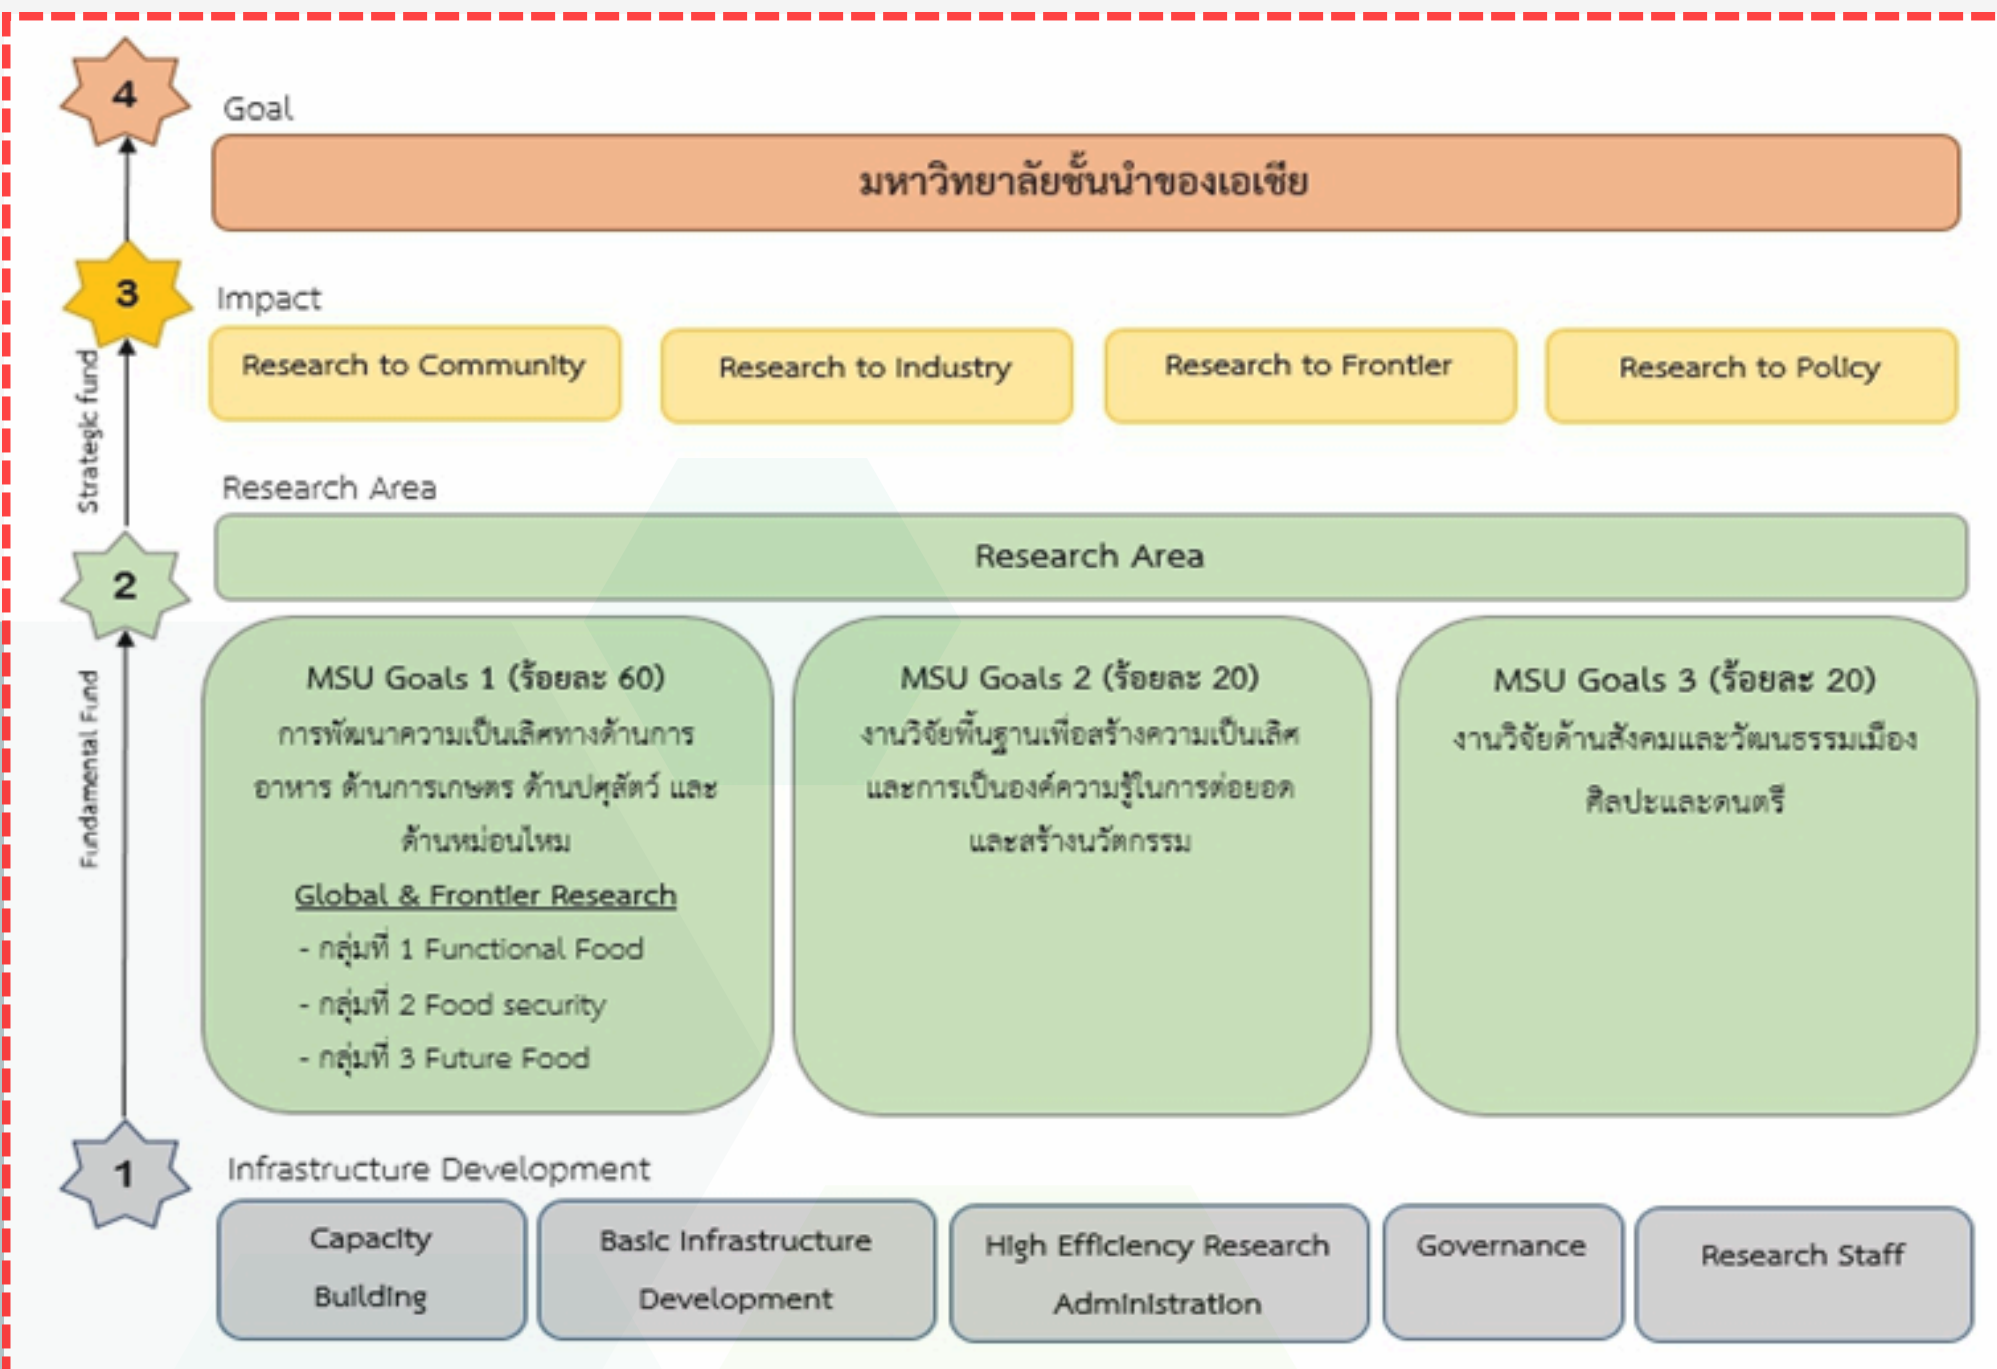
4

Goal

มหาวิทยาลัยชั้นนำของเอเชีย

3

Impact

Research to Community

Research to Industry

Research to Frontier

Research to Policy

Strategic fund

Research Area

Research Area

2

Fundamental Fund

MSU Goals 1 (ร้อยละ 60)
การพัฒนาความเป็นเลิศทางด้านการอาหาร ด้านการเกษตร ด้านปศุสัตว์ และด้านหม่อนไหม
Global & Frontier Research
- กลุ่มที่ 1 Functional Food
- กลุ่มที่ 2 Food security
- กลุ่มที่ 3 Future Food

MSU Goals 2 (ร้อยละ 20)
งานวิจัยพื้นฐานเพื่อสร้างความเป็นเลิศและการเป็นองค์ความรู้ในการต่อยอดและสร้างนวัตกรรม

MSU Goals 3 (ร้อยละ 20)
งานวิจัยด้านสังคมและวัฒนธรรมเมืองศิลปะและดนตรี

1

Infrastructure Development

Capacity Building

Basic Infrastructure Development

High Efficiency Research Administration

Governance

Research Staff